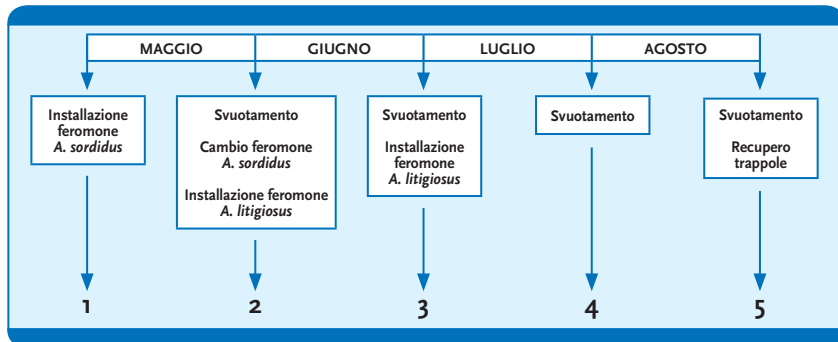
MAGGIO GIUGNO LUGLIO AGOSTO

Installazione feromone *A. sordidus*

Svuotamento

Cambio feromone *A. sordidus*

Installazione feromone *A. litigiosus*

Svuotamento

Installazione feromone *A. litigiosus*

Svuotamento

Svuotamento

Recupero trappole

1

2

3

4

5